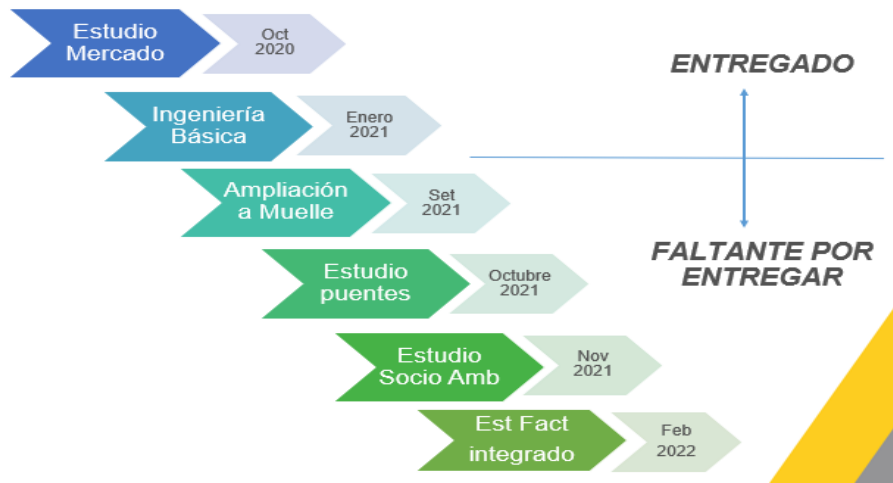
Estudio Mercado

Oct 2020

Ingeniería Básica

Enero 2021

Ampliación a Muelle

Set 2021

Estudio puentes

Octubre 2021

Estudio Socio Amb

Nov 2021

Est Fact integrado

Feb 2022

ENTREGADO

FALTANTE POR ENTREGAR